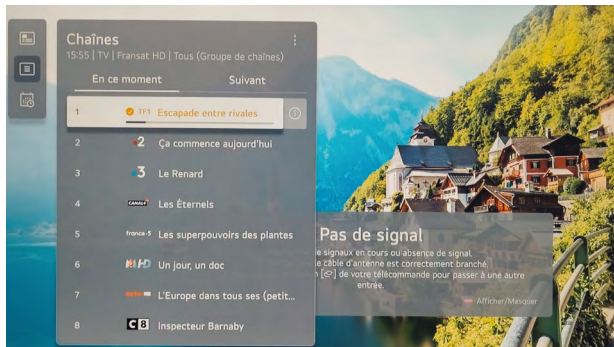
Chaînes
15:55 | TV | Fransat HD | Tous (Groupe de chaînes)

En ce moment
Suivant

1 TF1 Escapade entre rivales
2 2 Ça commence aujourd'hui
3 3 Le Renard
4 CANAL+ Les Éternels
5 france•5 Les superpouvoirs des plantes
6 M6 HD Un jour, un doc
7 arte L'Europe dans tous ses (petit...
8 C8 Inspecteur Barnaby

Pas de signal
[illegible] signaux en cours ou absence de signal.
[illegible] câble d'antenne est correctement branché.
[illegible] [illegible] de votre télécommande pour passer à une autre entrée.
Afficher/Masquer